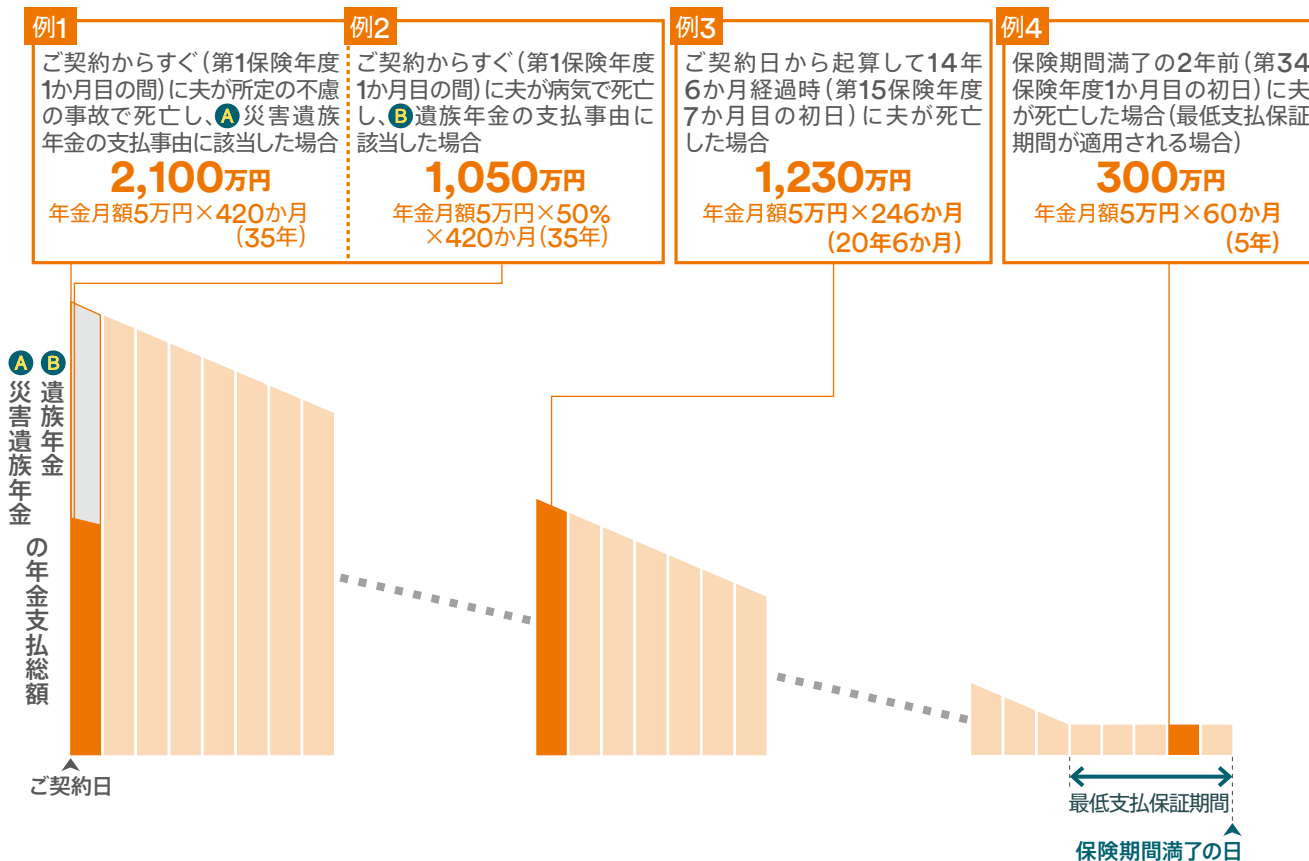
例1
ご契約からすぐ（第1保険年度1か月目の間）に夫が所定の不慮の事故で死亡し、A 災害遺族年金の支払事由に該当した場合
2,100万円
年金月額5万円×420か月（35年）

例2
ご契約からすぐ（第1保険年度1か月目の間）に夫が病気で死亡し、B 遺族年金の支払事由に該当した場合
1,050万円
年金月額5万円×50%×420か月（35年）

例3
ご契約日から起算して14年6か月経過時（第15保険年度7か月目の初日）に夫が死亡した場合
1,230万円
年金月額5万円×246か月（20年6か月）

例4
保険期間満了の2年前（第34保険年度1か月目の初日）に夫が死亡した場合（最低支払保証期間が適用される場合）
300万円
年金月額5万円×60か月（5年）

A 災害遺族年金
B 遺族年金
の年金支払総額

ご契約日
最低支払保証期間
保険期間満了の日